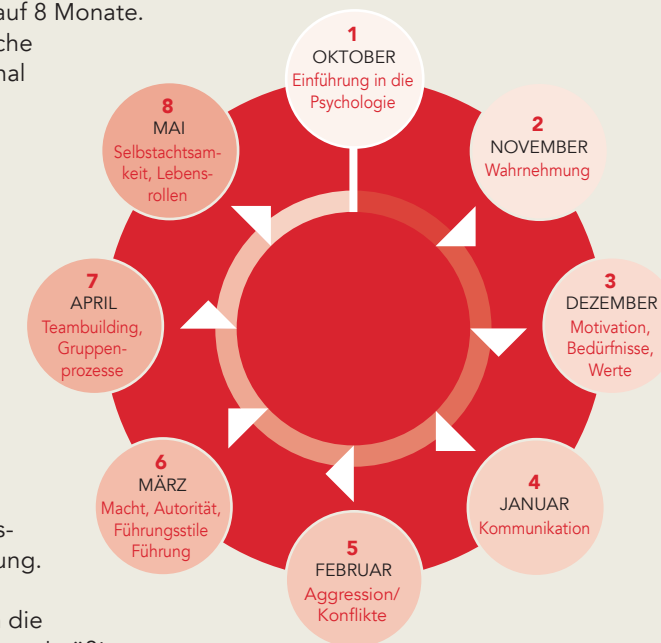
auf 8 Monate.
che
nal

s-
ung.

die

1
OKTOBER
Einführung in die Psychologie

2
NOVEMBER
Wahrnehmung

3
DEZEMBER
Motivation, Bedürfnisse, Werte

4
JANUAR
Kommunikation

5
FEBRUAR
Aggression/ Konflikte

6
MÄRZ
Macht, Autorität, Führungsstile Führung

7
APRIL
Teambuilding, Gruppenprozesse

8
MAI
Selbstachtsamkeit, Lebensrollen